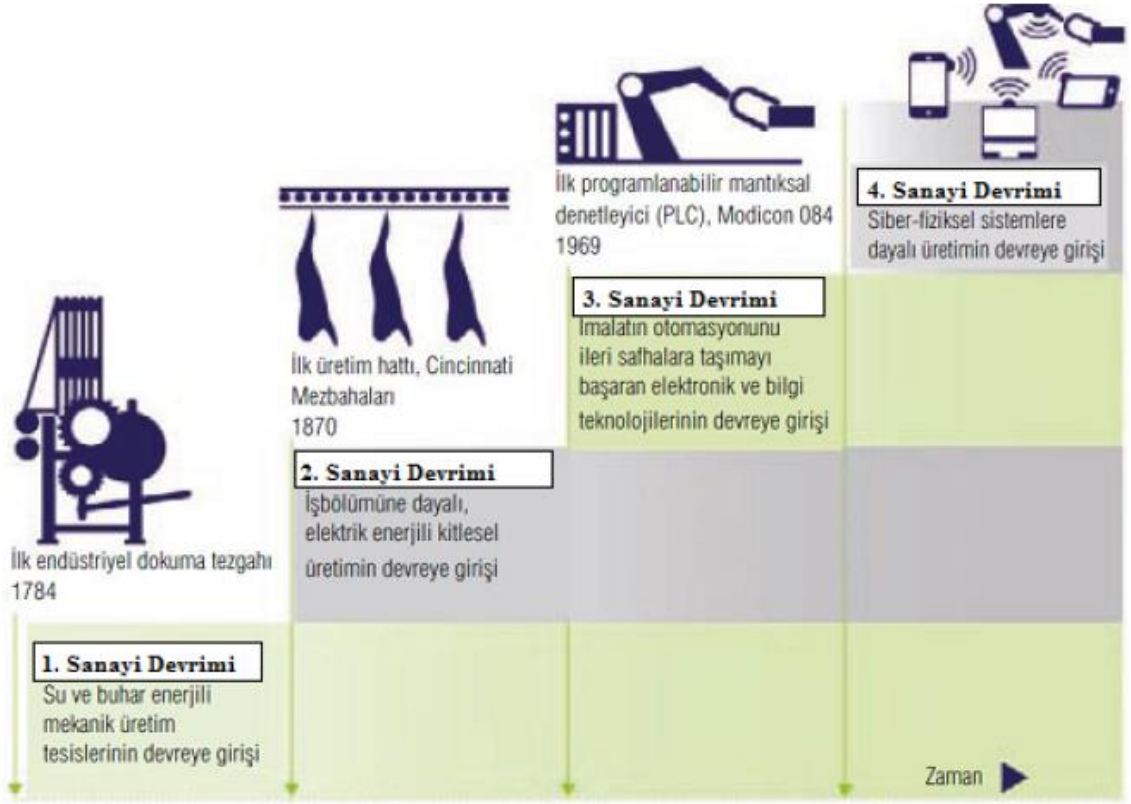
İlk endüstriyel dokuma tezgahı
1784

1. Sanayi Devrimi
Su ve buhar enerjili mekanik üretim tesislerinin devreye girişi

İlk üretim hattı, Cincinnati Mezbahaları
1870

2. Sanayi Devrimi
İşbölümüne dayalı, elektrik enerjili kitlesel üretimin devreye girişi

İlk programlanabilir mantıksal denetleyici (PLC), Modicon 084
1969

3. Sanayi Devrimi
İmalatın otomasyonunu ileri safhalara taşımayı başaran elektronik ve bilgi teknolojilerinin devreye girişi

4. Sanayi Devrimi
Siber-fiziksel sistemlere dayalı üretimin devreye girişi

Zaman